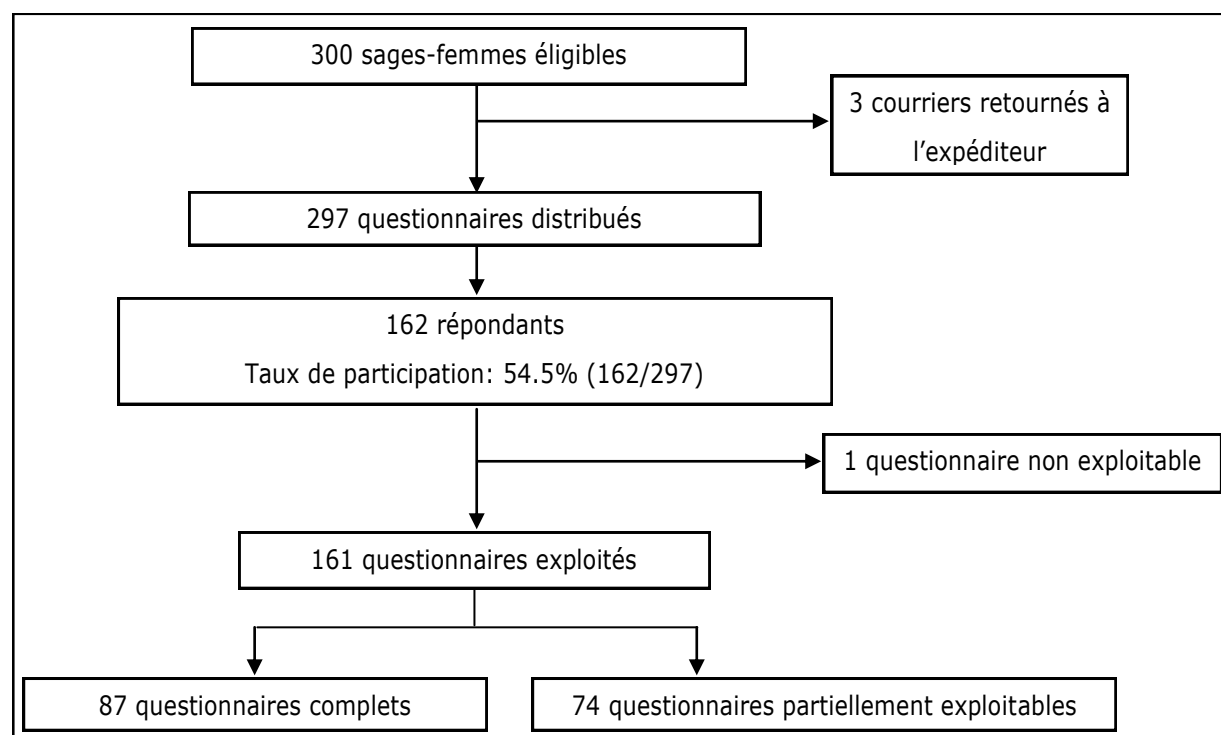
300 sages-femmes éligibles

3 courriers retournés à l'expéditeur

297 questionnaires distribués

162 répondants
Taux de participation: 54.5% (162/297)

1 questionnaire non exploitable

161 questionnaires exploités

87 questionnaires complets

74 questionnaires partiellement exploitables